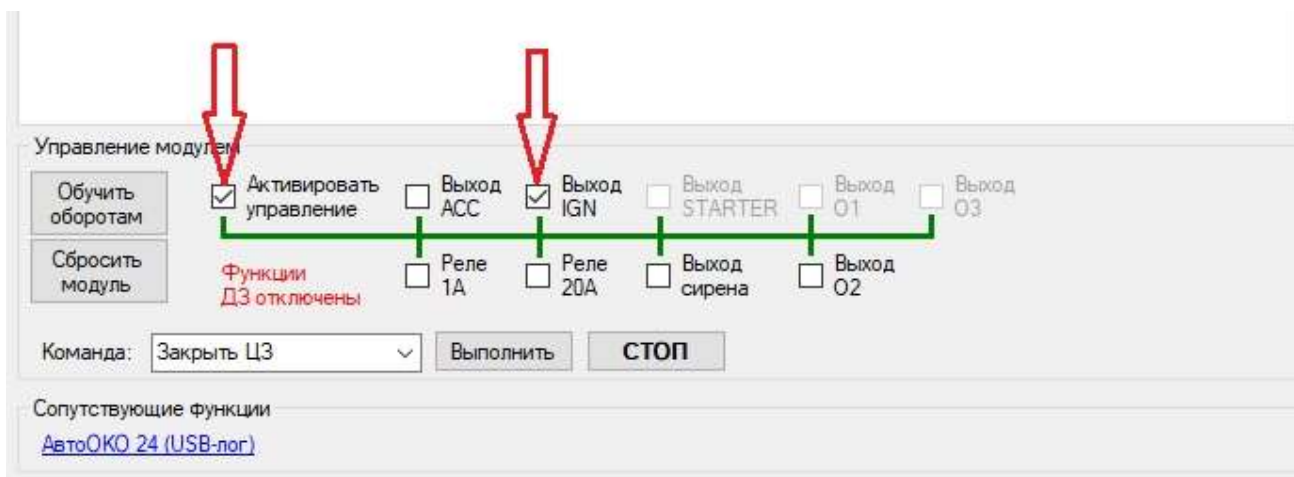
Управление модулем

Обучить оборотам

Сбросить модуль

Активировать управление

Выход ACC

Выход IGN

Выход STARTER

Выход O1

Выход O3

Функции ДЗ отключены

Реле 1А

Реле 20А

Выход сирена

Выход O2

Команда: Закрыть ЦЗ

Выполнить

СТОП

Сопутствующие функции

АвтоОКО 24 (USB-лог)